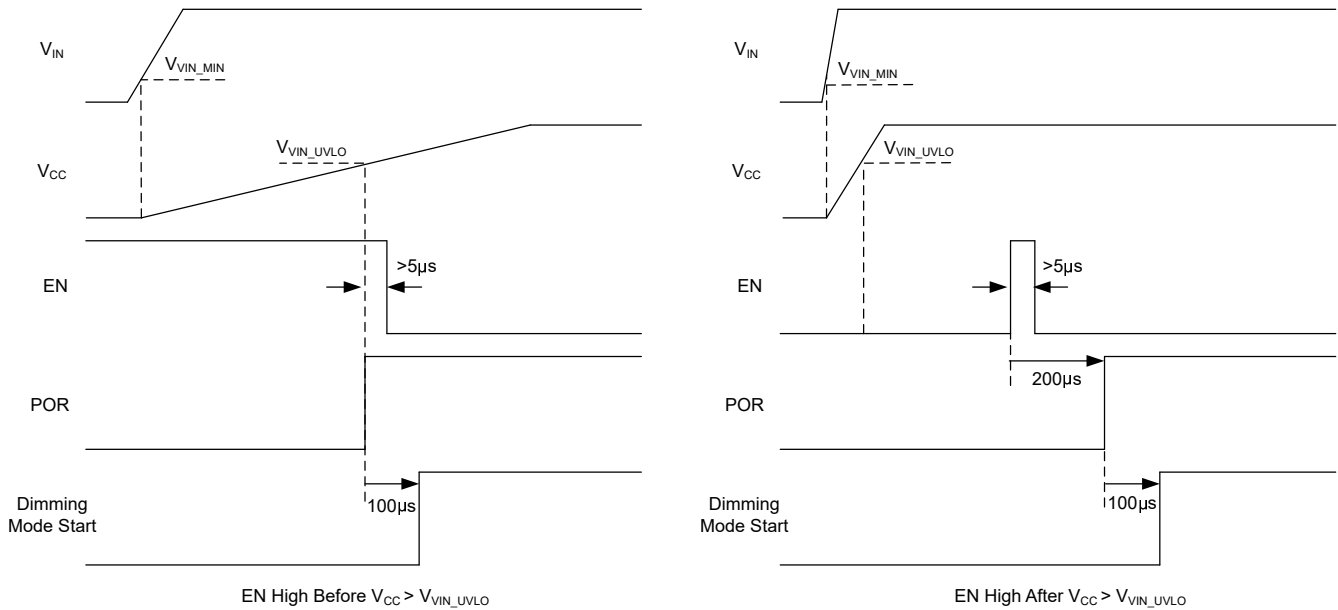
$V_{IN}$

$V_{VIN\_MIN}$

$V_{VIN\_UVLO}$

$V_{CC}$

EN

>5µs

POR

Dimming Mode Start

100µs

EN High Before $V_{CC} > V_{VIN\_UVLO}$

$V_{IN}$

$V_{VIN\_MIN}$

$V_{VIN\_UVLO}$

$V_{CC}$

EN

>5µs

200µs

POR

Dimming Mode Start

100µs

EN High After $V_{CC} > V_{VIN\_UVLO}$